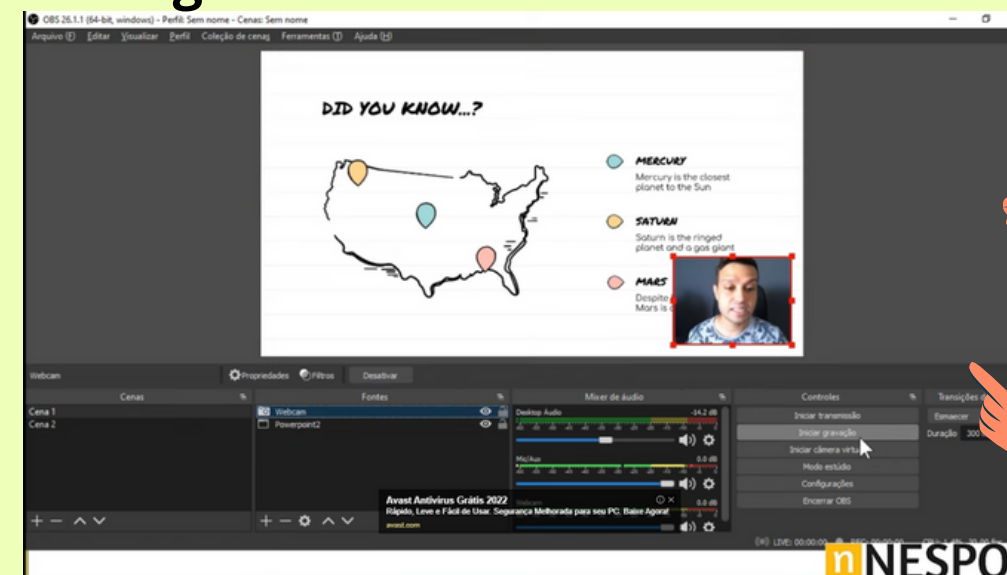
OBS 26.1.1 (64-bit, windows) - Perfil: Sem nome - Cenas: Sem nome

Arquivo (F) Editar Visualizar Perfil Coleção de cenas Ferramentas (T) Ajuda (H)

DID YOU KNOW...?

MERCURY
Mercury is the closest planet to the Sun

SATURN
Saturn is the ringed planet and a gas giant

MARS
Despite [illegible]
Mars is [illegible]

Webcam Propriedades Filtros Desativar

Cenas
Cena 1
Cena 2

Fontes
Webcam
Powerpoint2

Mixer de áudio
Desktop Áudio -14.2 dB
Mic/Aux 0.0 dB
Webcam 0.0 dB

Controles
Iniciar transmissão
Iniciar gravação
Iniciar câmera virtual
Modo estúdio
Configurações
Encerrar OBS

Transições
Esmaecer
Duração 300

Avast Antivirus Grátis 2022
Rápido, Leve e Fácil de Usar. Segurança Melhorada para seu PC. Baixe Agora!
avast.com

LIVE: 00:00:00 REC: 00:00:00

nNESPO